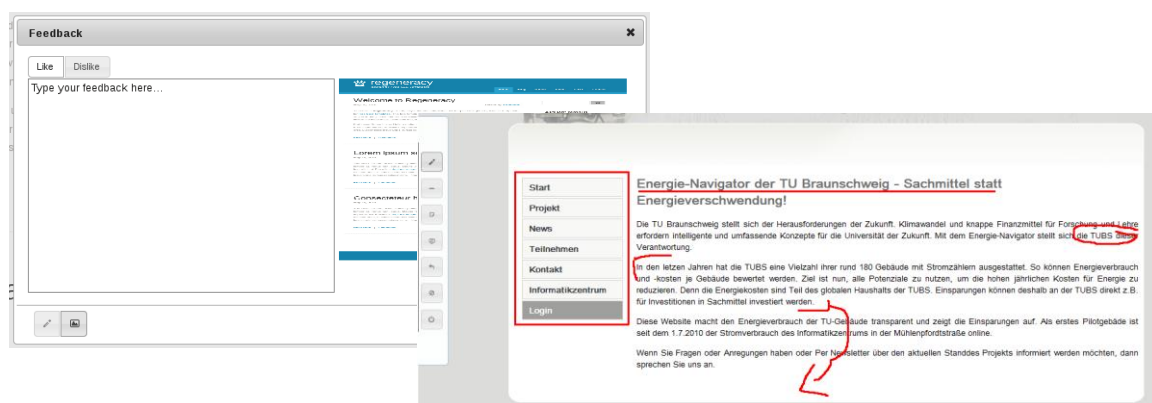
Feedback

Like | Dislike

Type your feedback here…

regeneracy

Welcome to Regeneracy

Lorem ipsum

Consectetur

Start
Projekt
News
Teilnehmen
Kontakt
Informatikzentrum
Login

Energie-Navigator der TU Braunschweig - Sachmittel statt Energieverschwendung!

Die TU Braunschweig stellt sich der Herausforderungen der Zukunft. Klimawandel und knappe Finanzmittel für Forschung und Lehre erfordern intelligente und umfassende Konzepte für die Universität der Zukunft. Mit dem Energie-Navigator stellt sich die TUBS dieser Verantwortung.

In den letzten Jahren hat die TUBS eine Vielzahl ihrer rund 180 Gebäude mit Stromzählern ausgestattet. So können Energieverbrauch und -kosten je Gebäude bewertet werden. Ziel ist nun, alle Potenziale zu nutzen, um die hohen jährlichen Kosten für Energie zu reduzieren. Denn die Energiekosten sind Teil des globalen Haushalts der TUBS. Einsparungen können deshalb an der TUBS direkt z.B. für Investitionen in Sachmittel investiert werden.

Diese Website macht den Energieverbrauch der TU-Gebäude transparent und zeigt die Einsparungen auf. Als erstes Pilotgebäde ist seit dem 1.7.2010 der Stromverbrauch des Informatikzentrums in der Mühlenpfordtstraße online.

Wenn Sie Fragen oder Anregungen haben oder Per Newsletter über den aktuellen Standdes Projekts informiert werden möchten, dann sprechen Sie uns an.